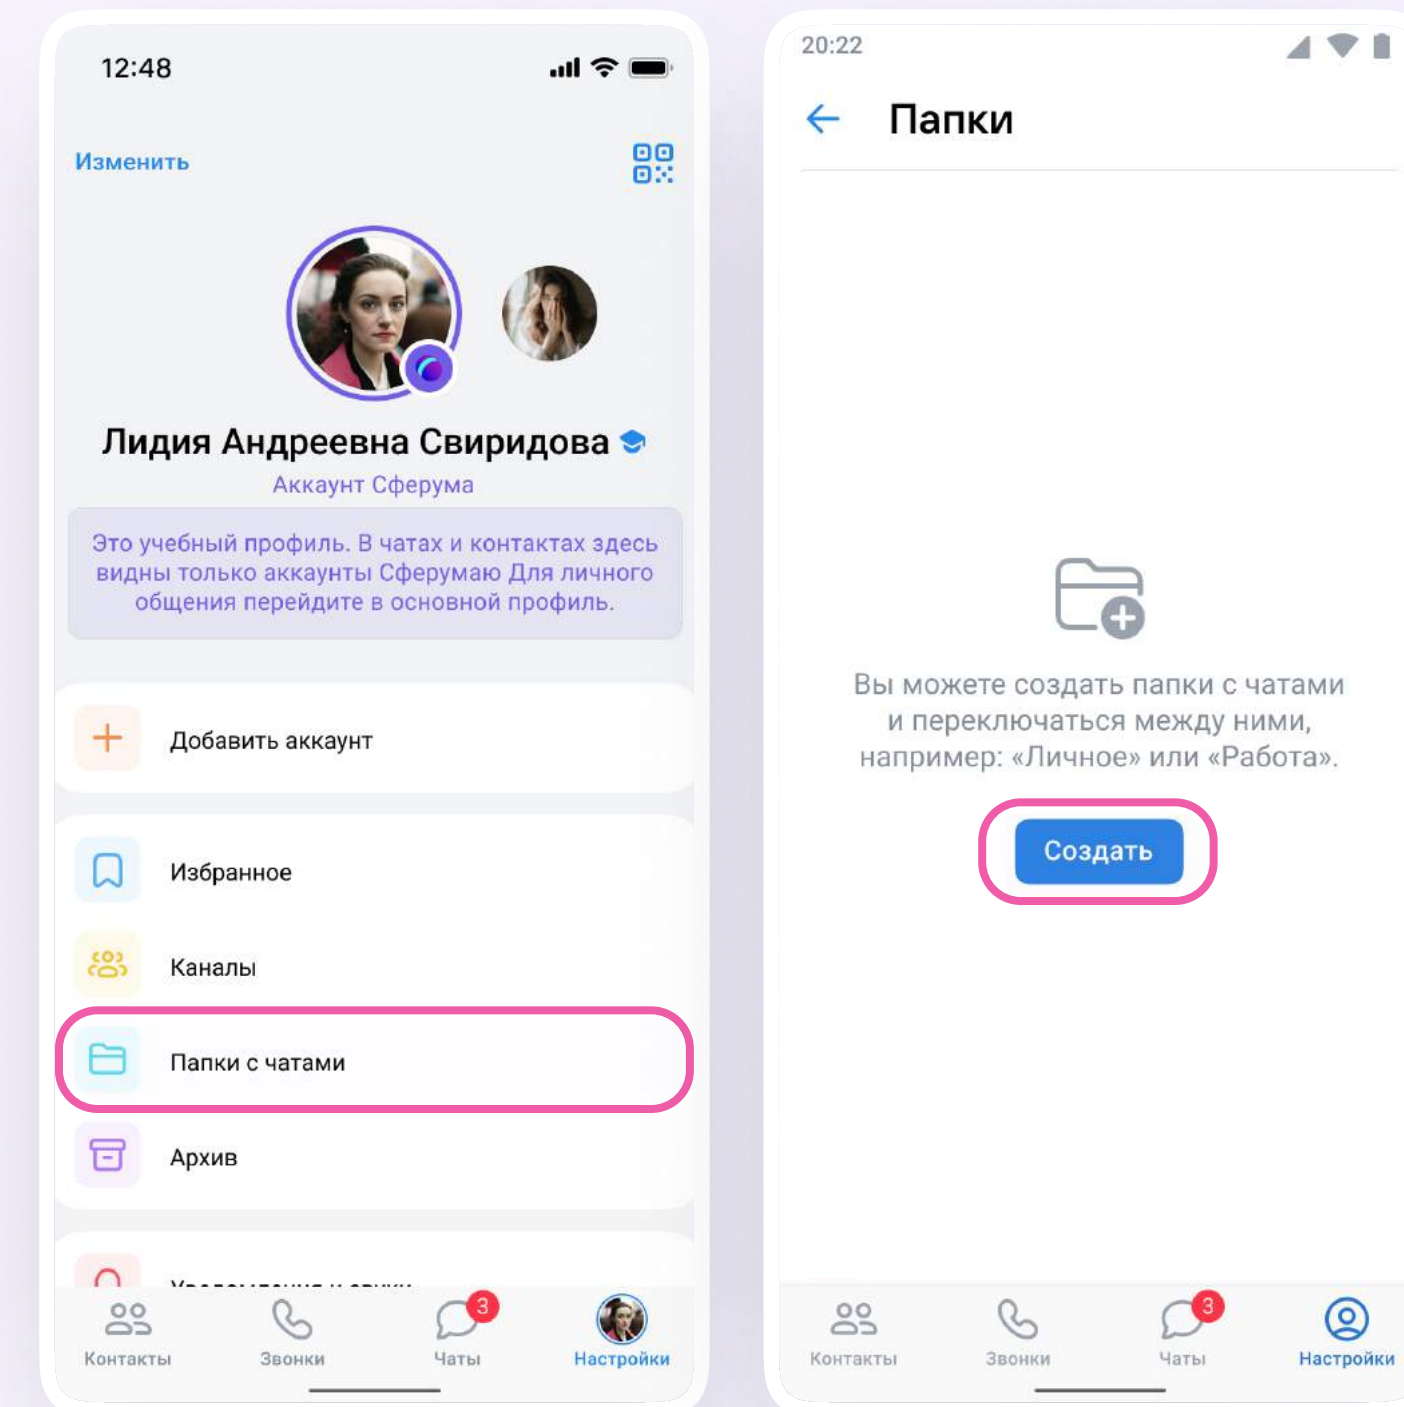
12:48

Изменить

Лидия Андреевна Свиридова

Аккаунт Сферума

Это учебный профиль. В чатах и контактах здесь видны только аккаунты Сферумаю Для личного общения перейдите в основной профиль.

Добавить аккаунт

Избранное

Каналы

Папки с чатами

Архив

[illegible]

Контакты Звонки 3 Чаты Настройки

20:22

Папки

Вы можете создать папки с чатами и переключаться между ними, например: «Личное» или «Работа».

Создать

Контакты Звонки 3 Чаты Настройки